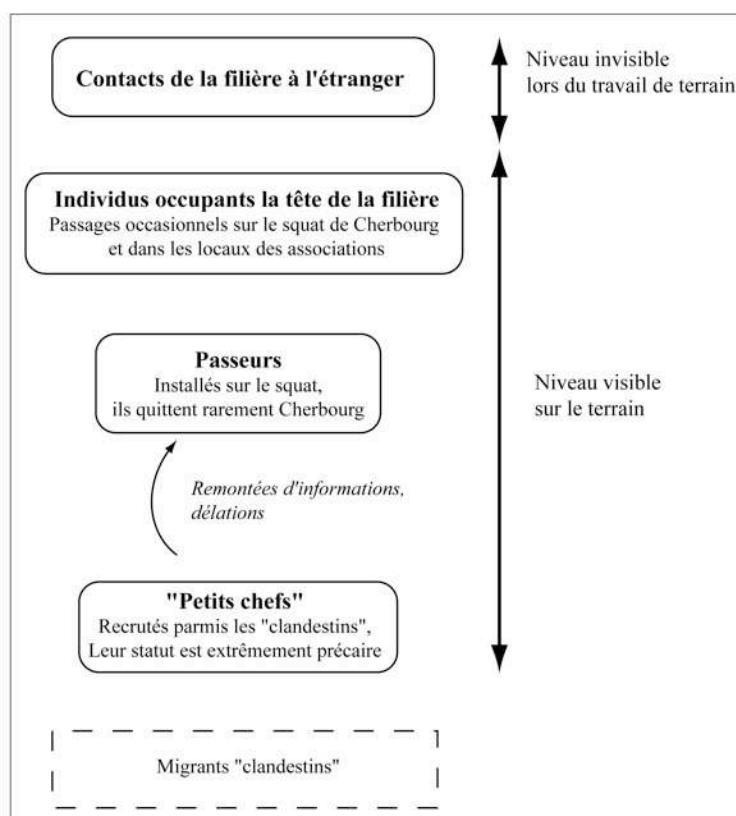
Contacts de la filière à l'étranger

Niveau invisible lors du travail de terrain

Individus occupants la tête de la filière
Passages occasionnels sur le squat de Cherbourg et dans les locaux des associations

Passeurs
Installés sur le squat, ils quittent rarement Cherbourg

Niveau visible sur le terrain

Remontées d'informations, délations

"Petits chefs"
Recrutés parmis les "clandestins", Leur statut est extrêmement précaire

Migrants "clandestins"